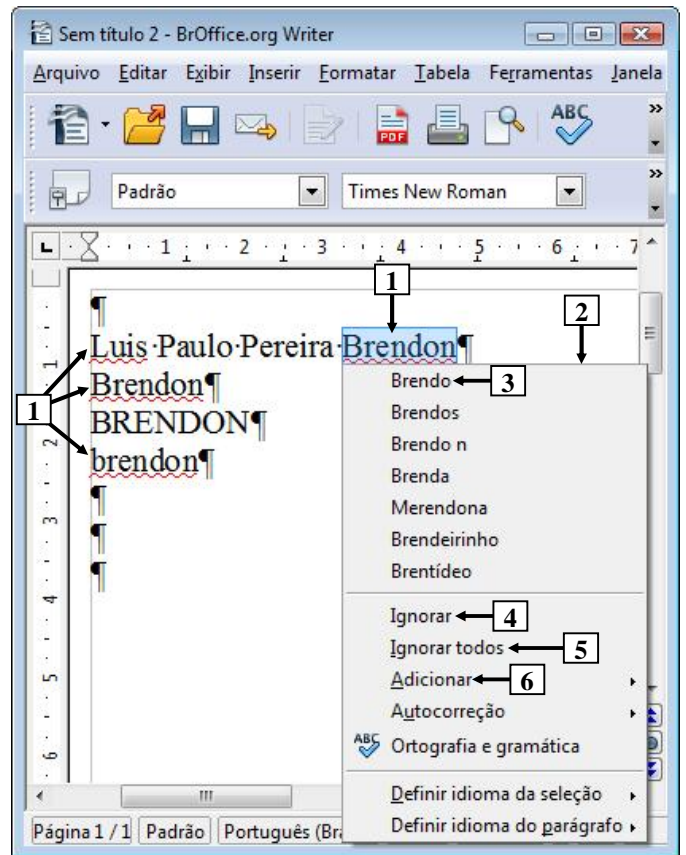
Sem título 2 - BrOffice.org Writer

Arquivo Editar Exibir Inserir Formatar Tabela Ferramentas Janela

Padrão | Times New Roman

1 2 3 4 5 6 7

1

2

¶
Luis·Paulo·Pereira·Brendon¶
Brendon¶
BRENDON¶
brendon¶
¶
¶
¶

1

Brendo 3
Brendos
Brendo n
Brenda
Merendona
Brendeirinho
Brentídeo
Ignorar 4
Ignorar todos 5
Adicionar 6
Autocorreção
Ortografia e gramática
Definir idioma da seleção
Definir idioma do parágrafo

Página 1 / 1 | Padrão | Português (Bra